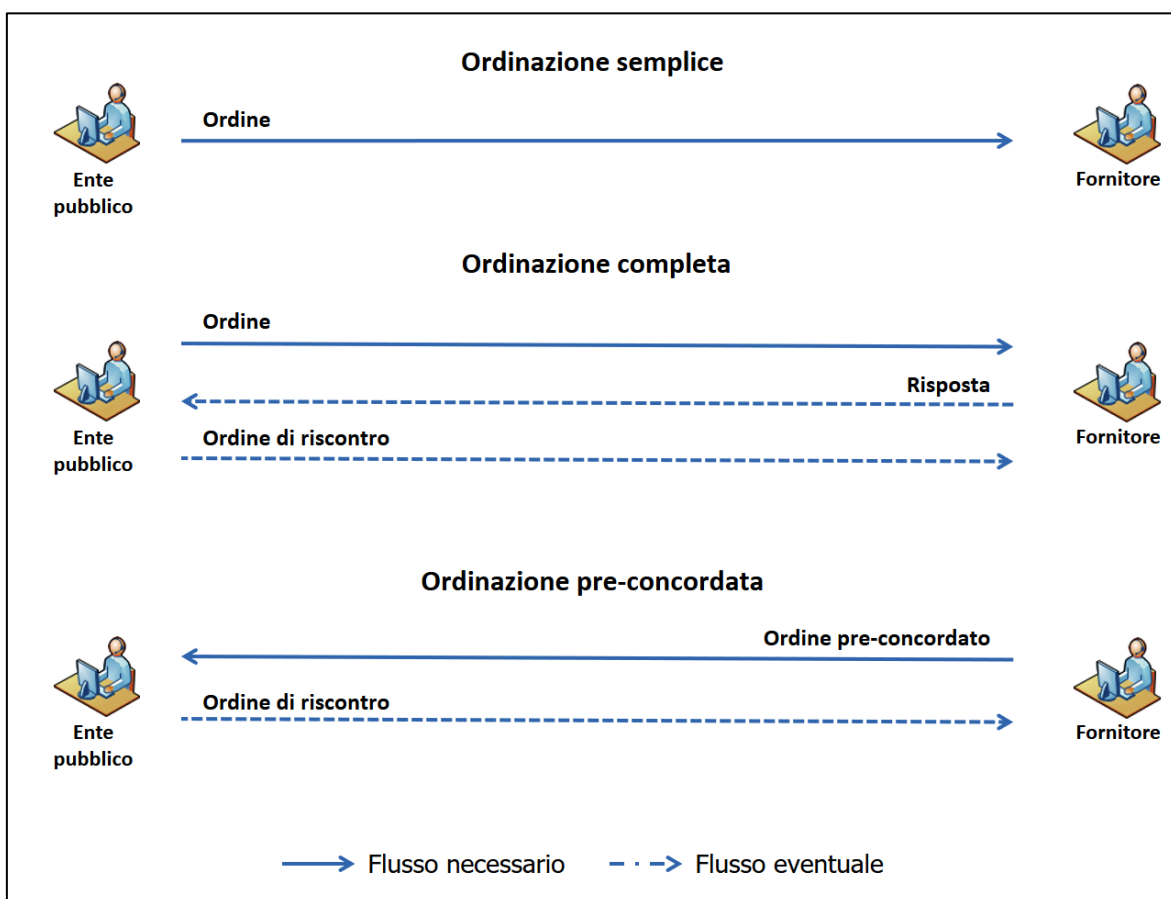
Ordinazione semplice

Ordine

Ente pubblico

Fornitore

Ordinazione completa

Ordine

Risposta

Ordine di riscontro

Ente pubblico

Fornitore

Ordinazione pre-concordata

Ordine pre-concordato

Ordine di riscontro

Ente pubblico

Fornitore

Flusso necessario

Flusso eventuale